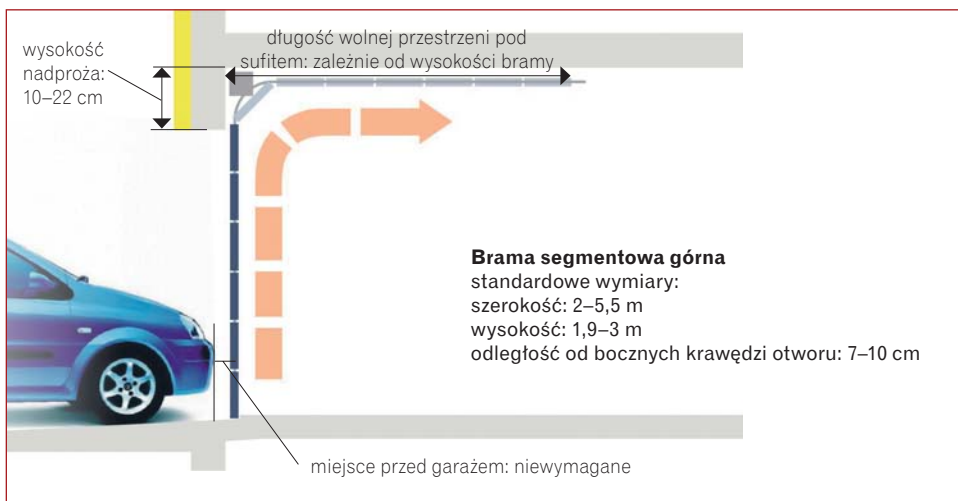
wysokość nadproża: 10–22 cm

długość wolnej przestrzeni pod sufitem: zależnie od wysokości bramy

**Brama segmentowa górna**
standardowe wymiary:
szerokość: 2–5,5 m
wysokość: 1,9–3 m
odległość od bocznych krawędzi otworu: 7–10 cm

miejsce przed garażem: niewymagane